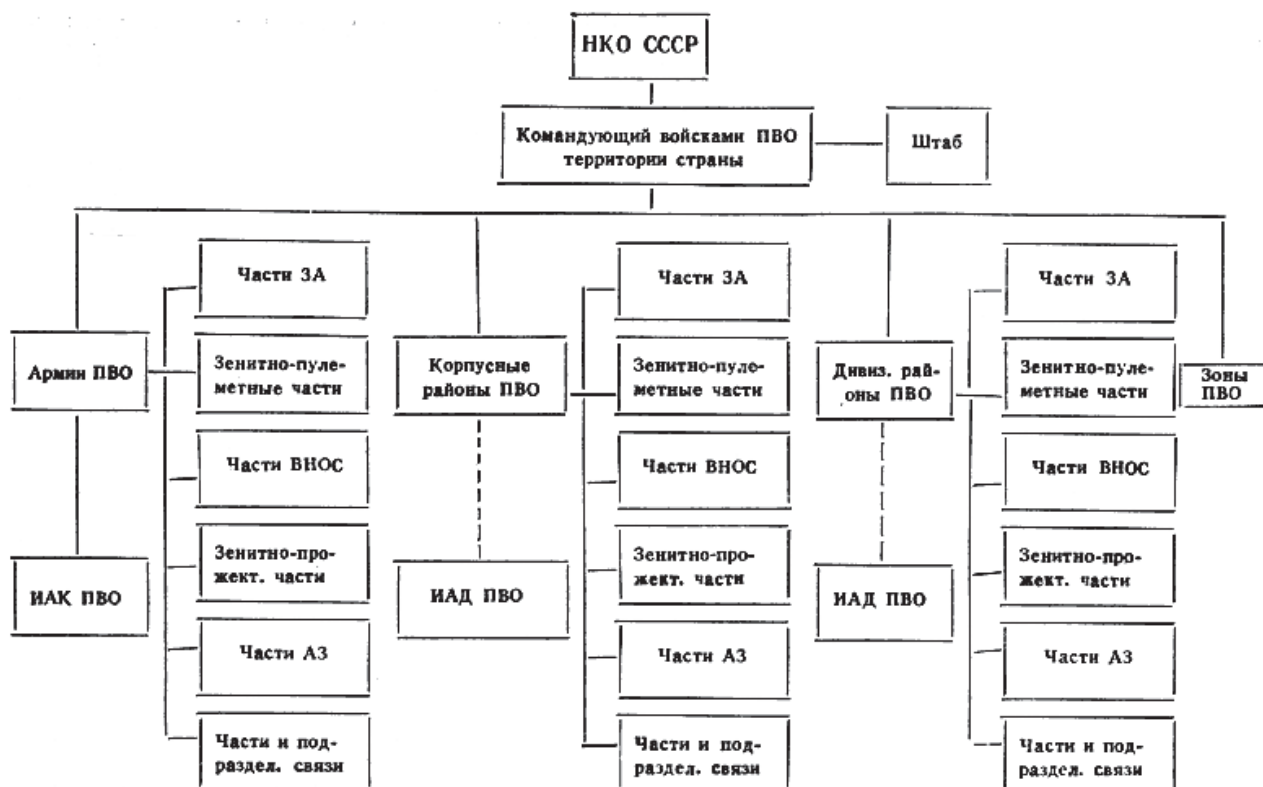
НКО СССР

Командующий войсками ПВО территории страны

Штаб

Армии ПВО

ИАК ПВО

Части ЗА

Зенитно-пулеметные части

Части ВНОС

Зенитно-прожект. части

Части АЗ

Части и подраздел. связи

Корпусные районы ПВО

ИАД ПВО

Части ЗА

Зенитно-пулеметные части

Части ВНОС

Зенитно-прожект. части

Части АЗ

Части и подраздел. связи

Дивиз. районы ПВО

ИАД ПВО

Части ЗА

Зенитно-пулеметные части

Части ВНОС

Зенитно-прожект. части

Части АЗ

Части и подраздел. связи

Зоны ПВО